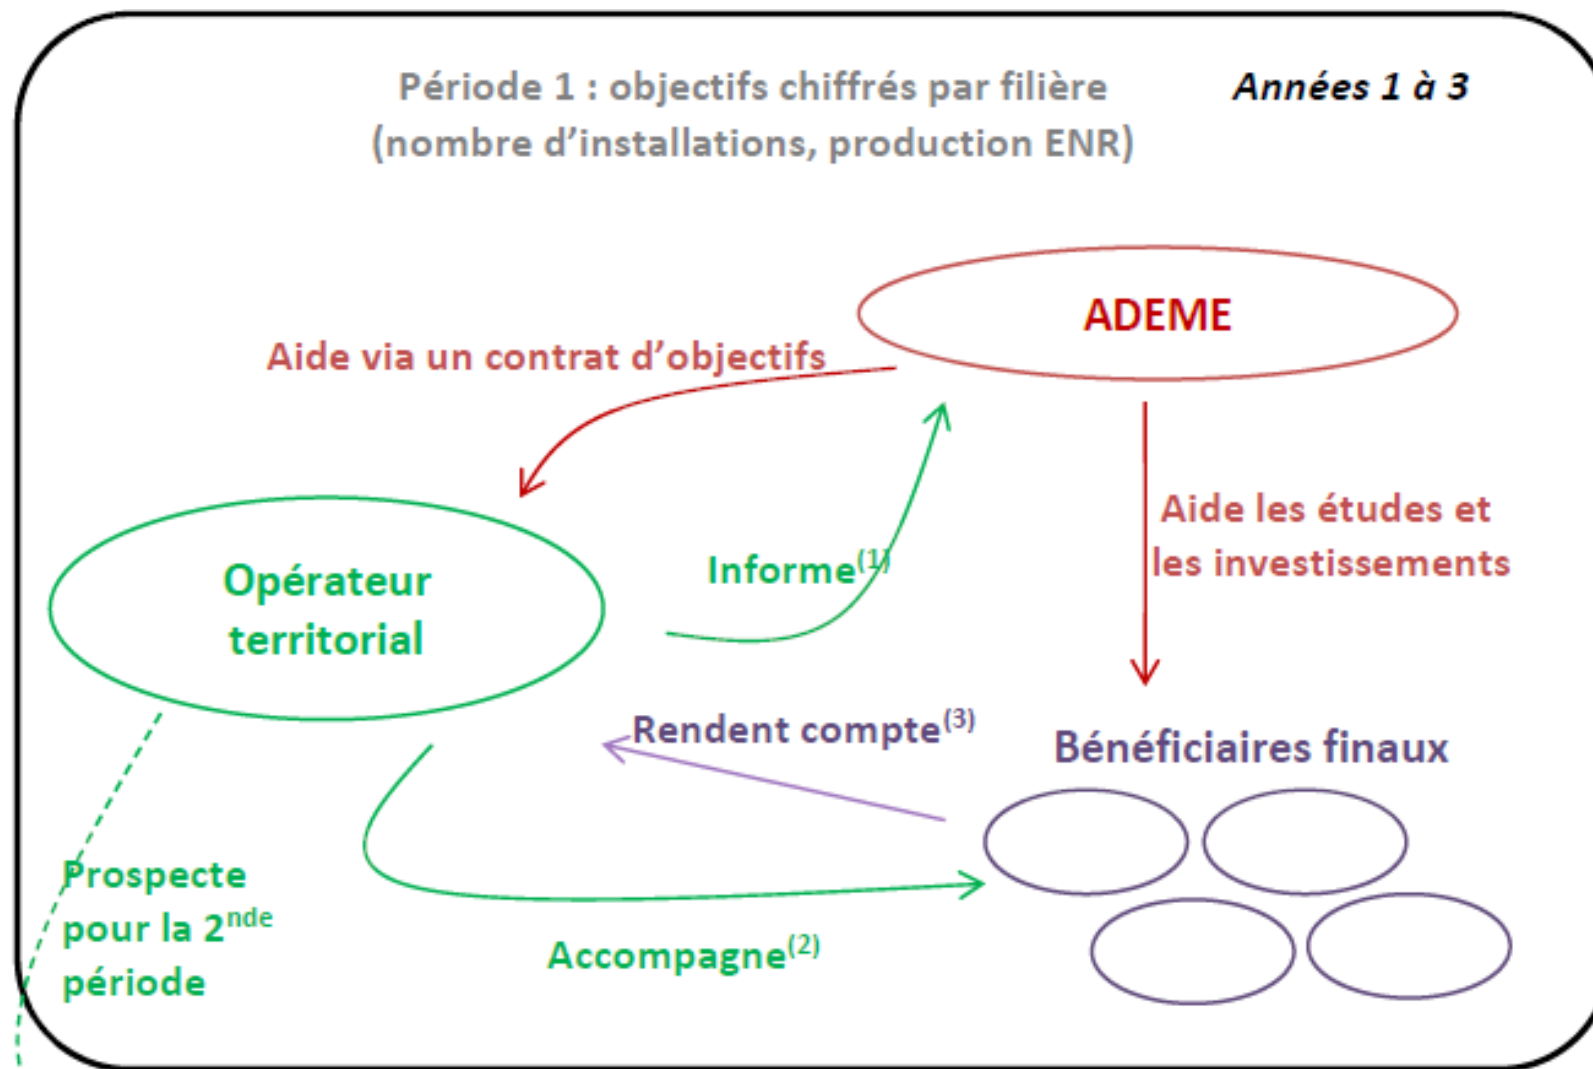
Période 1 : objectifs chiffrés par filière (nombre d'installations, production ENR)

Années 1 à 3

ADEME

Aide via un contrat d'objectifs

Aide les études et les investissements

Opérateur territorial

Informe$^{(1)}$

Rendent compte$^{(3)}$

Bénéficiaires finaux

Prospecte pour la 2$^{nde}$ période

Accompagne$^{(2)}$